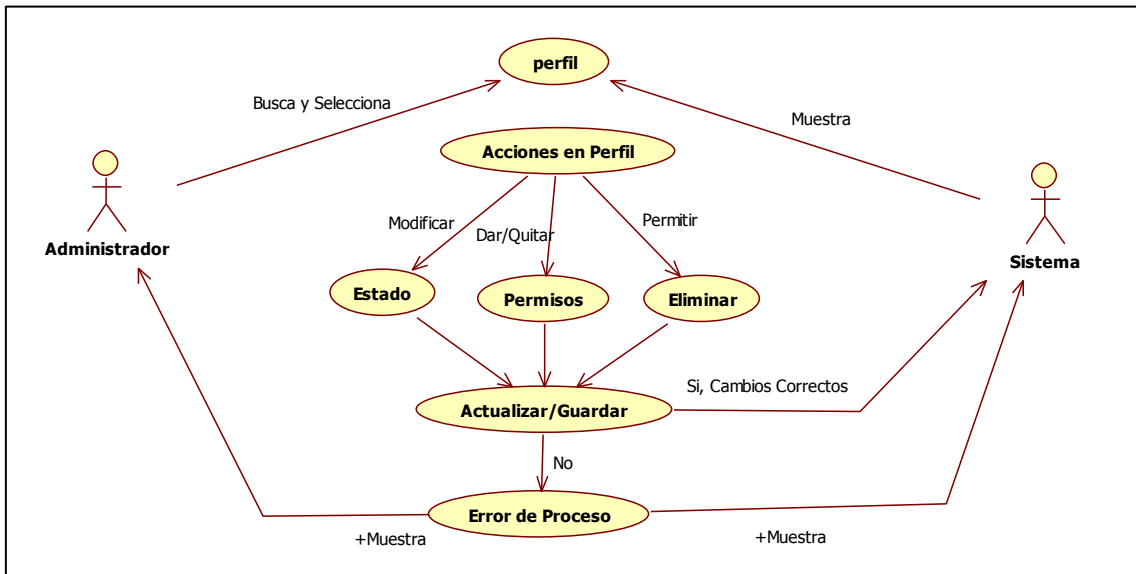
perfil

Busca y Selecciona

Muestra

Acciones en Perfil

Administrador

Sistema

Modificar

Dar/Quitar

Permitir

Estado

Permisos

Eliminar

Si, Cambios Correctos

Actualizar/Guardar

No

Error de Proceso

+Muestra

+Muestra